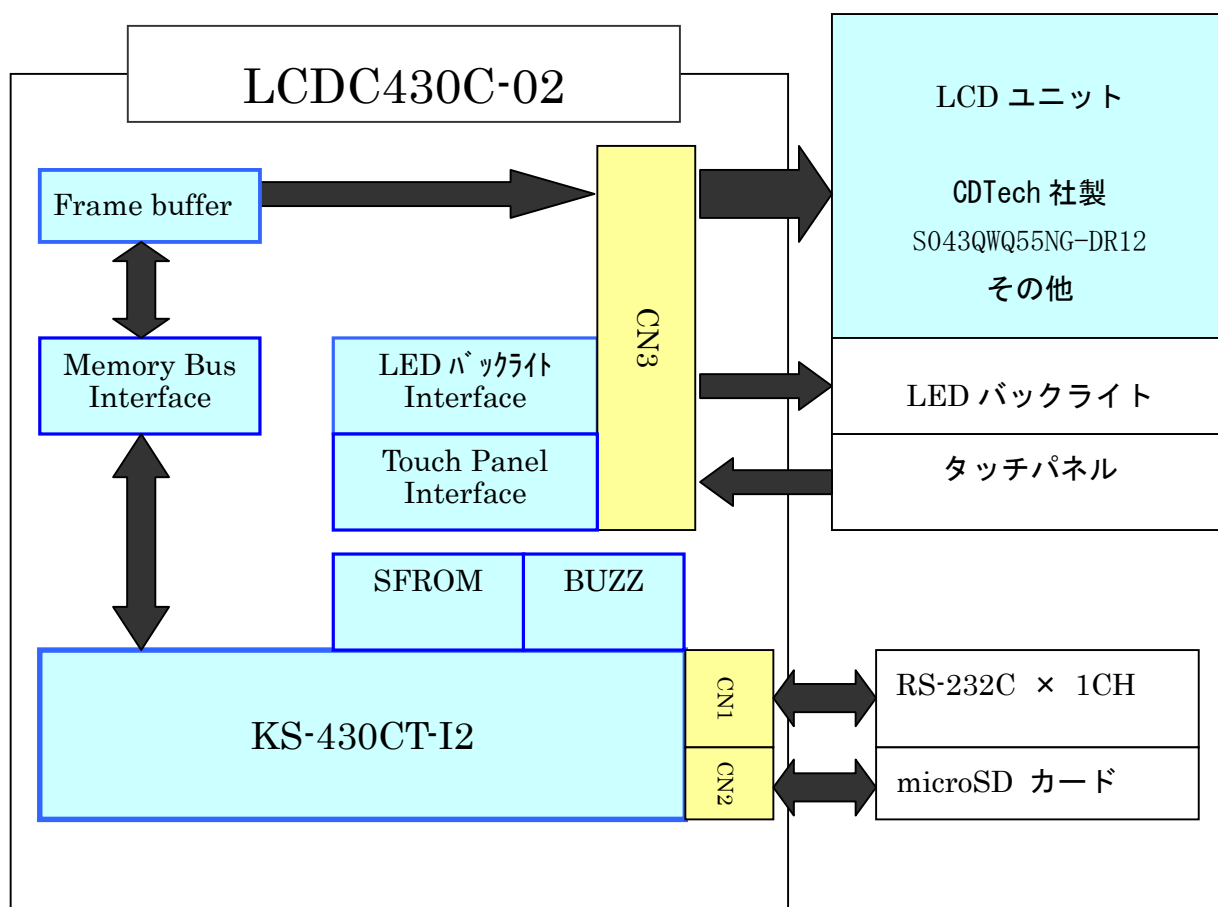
LCDC430C-02

Frame buffer

Memory Bus Interface

LED ﾊﾞｯｸﾗｲﾄ Interface

Touch Panel Interface

CN3

SFROM

BUZZ

KS-430CT-I2

CN1

CN2

LCD ユニット

CDTech 社製
S043QWQ55NG-DR12
その他

LED バックライト

タッチパネル

RS-232C × 1CH

microSD カード